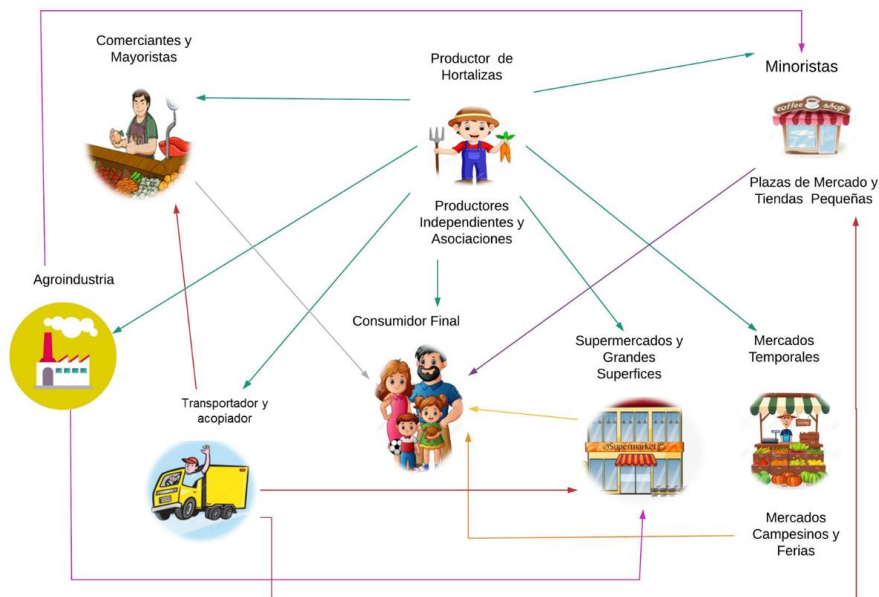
Comerciantes y Mayoristas

Productor de Hortalizas

Minoristas

coffee shop

Plazas de Mercado y Tiendas Pequeñas

Productores Independientes y Asociaciones

Agroindustria

Consumidor Final

Supermercados y Grandes Superfices

Mercados Temporales

Transportador y acopiador

Supermarket

Mercados Campesinos y Ferias